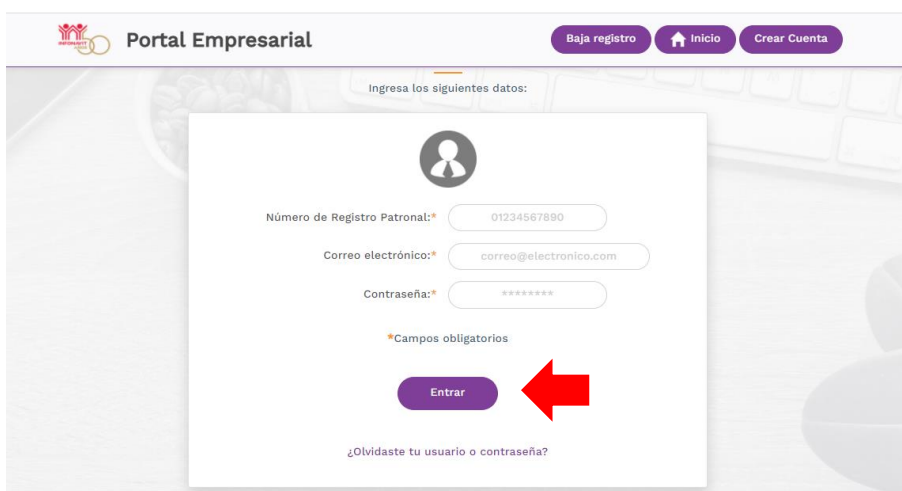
INFONAVIT 50

Portal Empresarial

Baja registro
Inicio
Crear Cuenta

Ingresa los siguientes datos:

Número de Registro Patronal:* 01234567890

Correo electrónico:* correo@electronico.com

Contraseña:* ********

*Campos obligatorios

Entrar

¿Olvidaste tu usuario o contraseña?